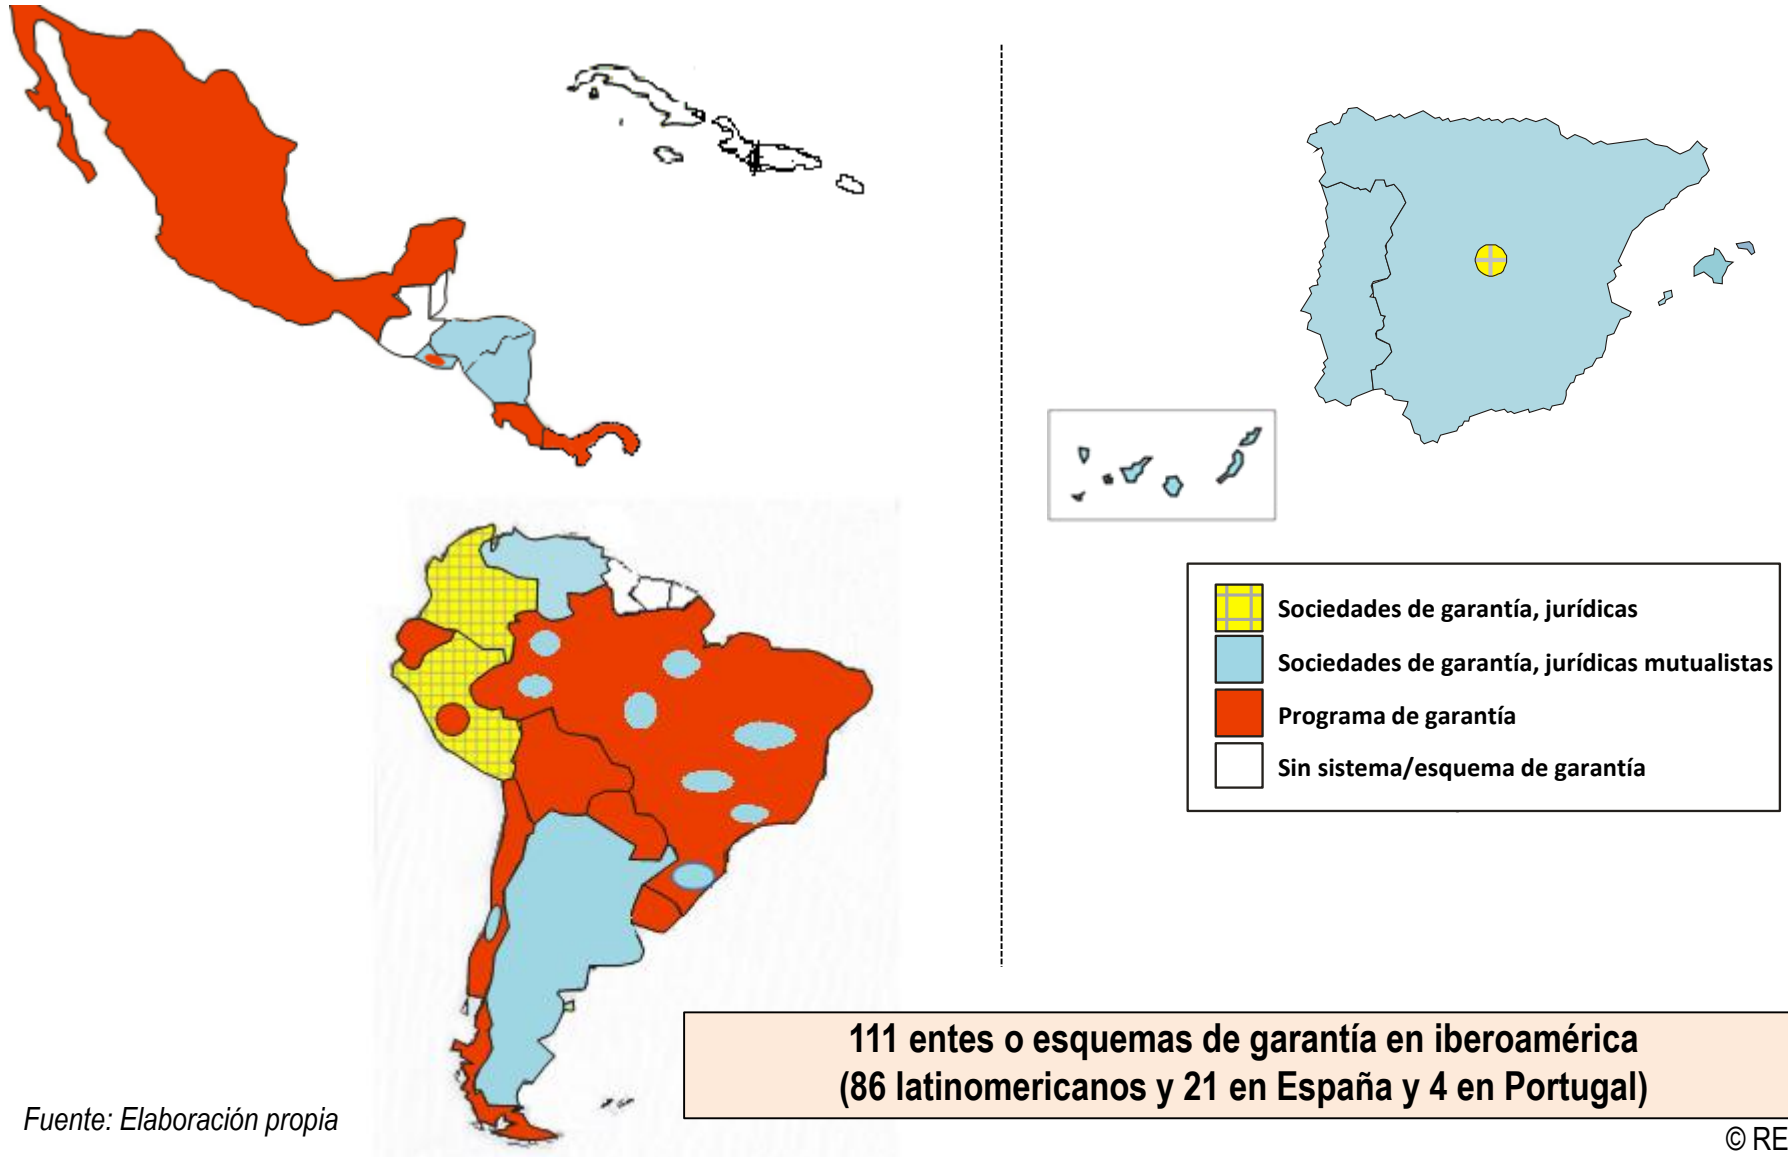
Sociedades de garantía, jurídicas
Sociedades de garantía, jurídicas mutualistas
Programa de garantía
Sin sistema/esquema de garantía

111 entes o esquemas de garantía en iberoamérica
(86 latinomericanos y 21 en España y 4 en Portugal)

Fuente: Elaboración propia

© RE